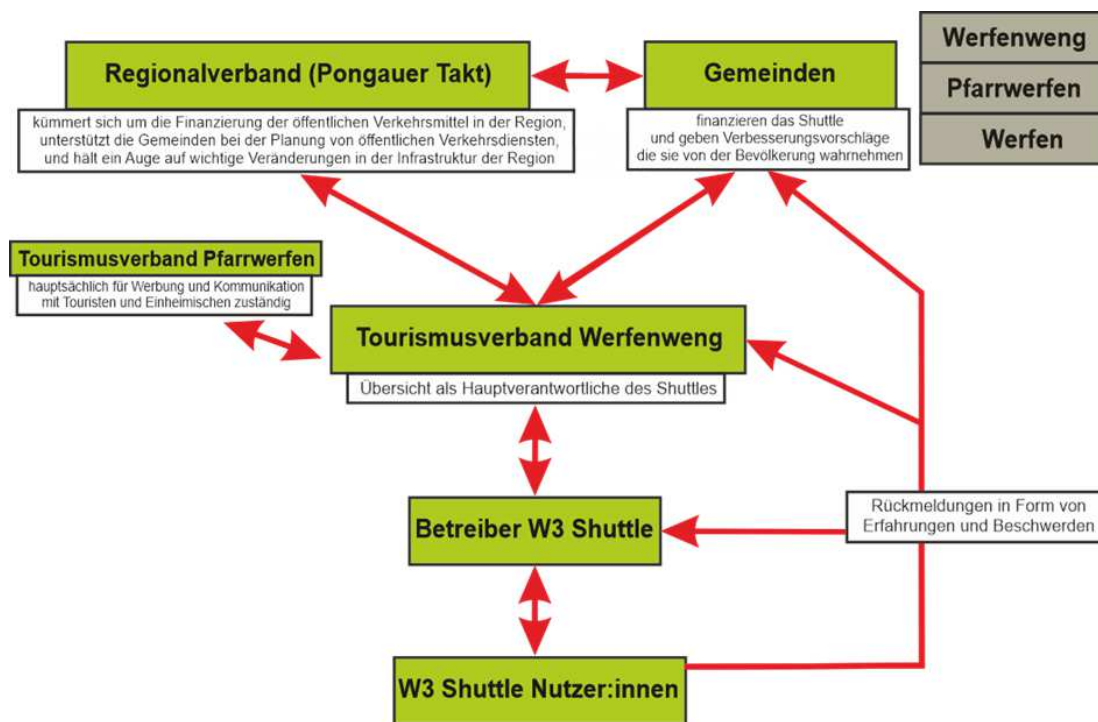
Regionalverband (Pongauer Takt)

kümmert sich um die Finanzierung der öffentlichen Verkehrsmittel in der Region, unterstützt die Gemeinden bei der Planung von öffentlichen Verkehrsdiensten, und hält ein Auge auf wichtige Veränderungen in der Infrastruktur der Region

Gemeinden

finanzieren das Shuttle und geben Verbesserungsvorschläge die sie von der Bevölkerung wahrnehmen

Werfenweng

Pfarrwerfen

Werfen

Tourismusverband Pfarrwerfen

hauptsächlich für Werbung und Kommunikation mit Touristen und Einheimischen zuständig

Tourismusverband Werfenweng

Übersicht als Hauptverantwortliche des Shuttles

Betreiber W3 Shuttle

Rückmeldungen in Form von Erfahrungen und Beschwerden

W3 Shuttle Nutzer:innen